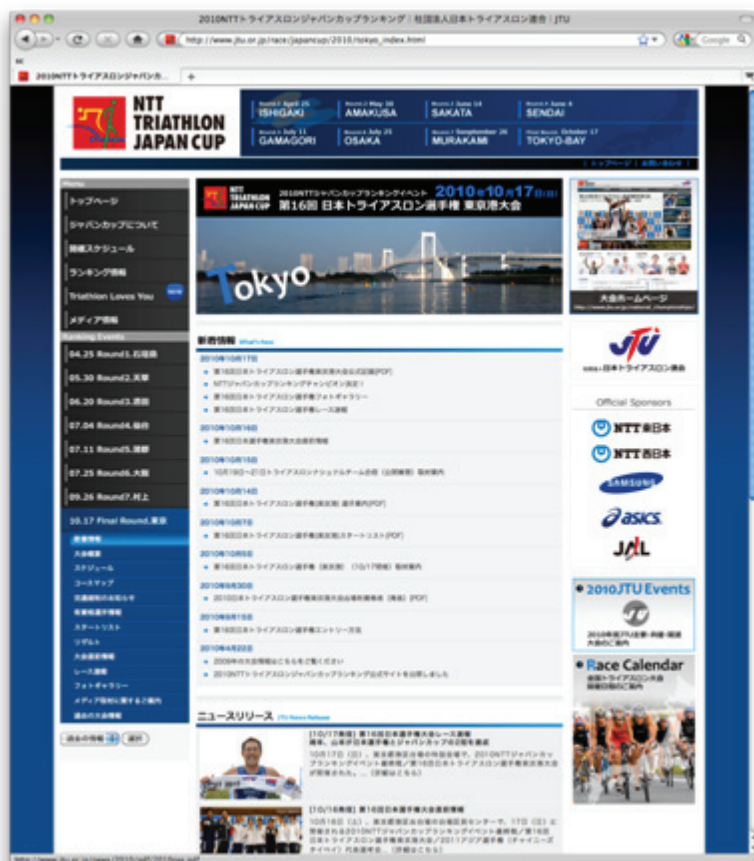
2010NTTトライアスロンジャパンカップランキング｜社団法人日本トライアスロン連合｜JTU

http://www.jtu.or.jp/race/japancup/2010/tokyo_index.html

Google

2010NTTトライアスロンジャパンカ...

NTT TRIATHLON JAPAN CUP

Round 1 April 25 ISHIGAKI
Round 2 May 30 AMAKUSA
Round 3 June 20 SAKATA
Round 4 June 4 SENDAI
Round 5 July 11 GAMAGORI
Round 6 July 25 OSAKA
Round 7 September 26 MURAKAMI
Final Round October 17 TOKYO-BAY

トップページ | お問い合わせ

Menu
トップページ
ジャパンカップについて
開催スケジュール
ランキング情報
Triathlon Loves You NEW
メディア情報
Ranking Events
04.25 Round1.石垣島
05.30 Round2.天草
06.20 Round3.酒田
07.04 Round4.仙台
07.11 Round5.蒲郡
07.25 Round6.大阪
09.26 Round7.村上
10.17 Final Round.東京
新着情報
大会概要
スケジュール
コースマップ
交通規制のお知らせ
有事情報
スタートリスト
リザルト
大会速報
レース速報
フォトギャラリー
メディア取材に関するご案内
過去の大会情報

NTT TRIATHLON JAPAN CUP 2010NTTジャパンカップランキングイベント 2010年10月17日(日) 第16回 日本トライアスロン選手権 東京港大会

Tokyo

新着情報 What's New
2010年10月17日
第16回日本トライアスロン選手権大会公式記録[PDF]
NTTジャパンカップランキングチャンピオン決定！
第16回日本トライアスロン選手権フォトギャラリー
第16回日本トライアスロン選手権レース速報
2010年10月16日
第16回日本選手権東京大会前情報
2010年10月15日
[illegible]
2010年10月14日
第16回日本トライアスロン選手権(東京港) 選手案内[PDF]
2010年10月7日
第16回日本トライアスロン選手権(東京港)スタートリスト[PDF]
2010年10月5日
第16回日本トライアスロン選手権 (東京港) (10/17開催) 取材案内
2010年9月30日
2010日本トライアスロン選手権東京港大会出場権獲得者 (発表) [PDF]
2010年9月15日
第16回日本トライアスロン選手権エントリー方法
2010年4月22日
2009年の大会情報はこちらをご覧ください
2010NTTトライアスロンジャパンカップランキング公式サイトを公開しました

ニュースリリース JTU News Release
[10/17発信] 第16回日本選手権大会レース速報
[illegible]
[10/16発信] 第16回日本選手権大会直前情報
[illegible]

過去の情報 選択

大会ホームページ

JTU 社団法人日本トライアスロン連合

Official Sponsors
NTT東日本
NTT西日本
SAMSUNG
asics
JAL

2010JTU Events
2010年度JTU主催・共催・後援大会のご案内

Race Calendar
全国トライアスロン大会開催日程のご案内